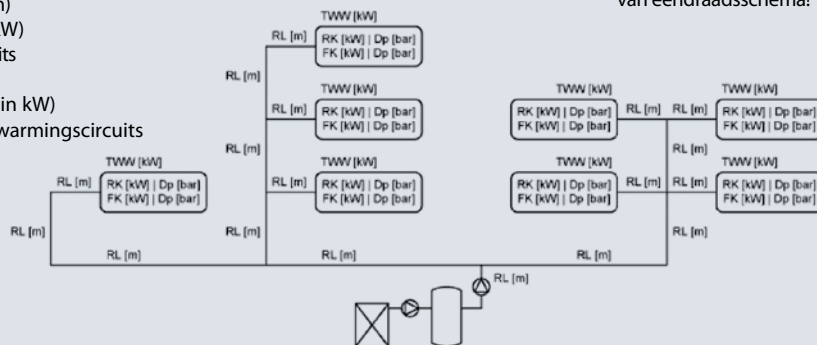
n)
W)
its

in kW)
warmingscircuits

van eendraadsschema!

TWW [kW]
RL [m]
RK [kW] | Dp [bar]
FK [kW] | Dp [bar]
RL [m]
TWW [kW]
RL [m]
RK [kW] | Dp [bar]
FK [kW] | Dp [bar]
RL [m]
TWW [kW]
RL [m]
RK [kW] | Dp [bar]
FK [kW] | Dp [bar]
TWW [kW]
RL [m]
RK [kW] | Dp [bar]
FK [kW] | Dp [bar]
RL [m]
RL [m]
RL [m]
RL [m]

TWW [kW]
RK [kW] | Dp [bar]
FK [kW] | Dp [bar]
RL [m]
RL [m]
TWW [kW]
RK [kW] | Dp [bar]
FK [kW] | Dp [bar]
RL [m]
TWW [kW]
RK [kW] | Dp [bar]
FK [kW] | Dp [bar]
RL [m]
RL [m]
TWW [kW]
RK [kW] | Dp [bar]
FK [kW] | Dp [bar]
RL [m]
RL [m]
RL [m]